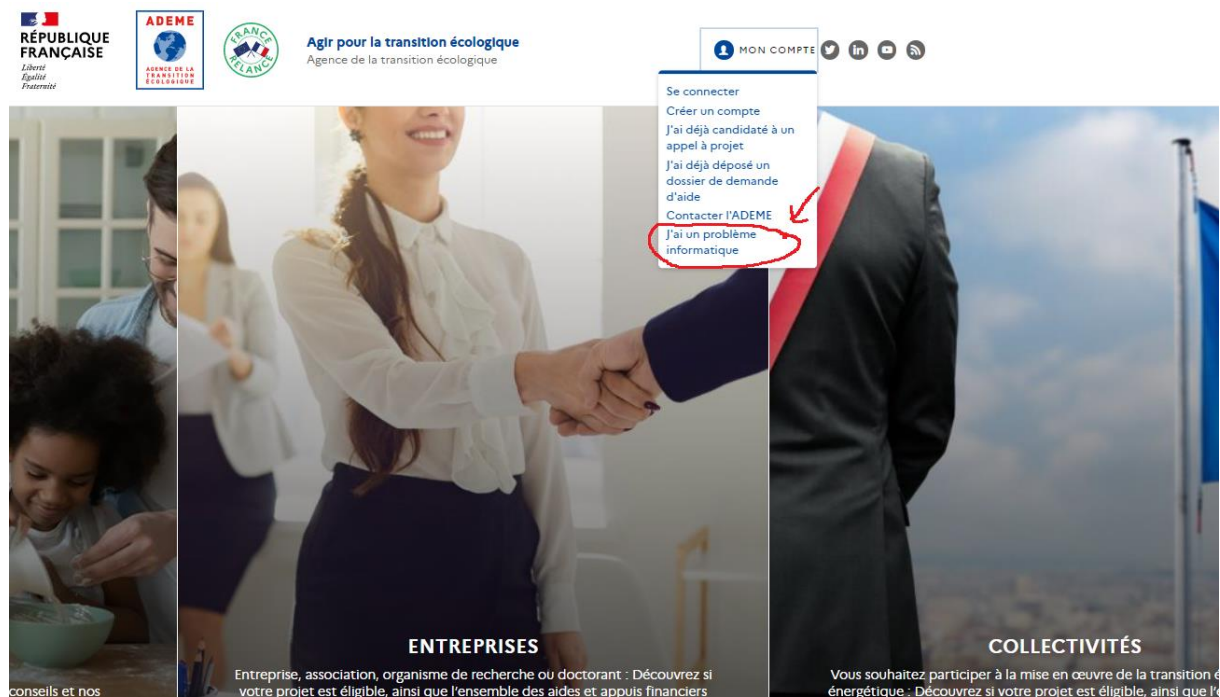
RÉPUBLIQUE FRANÇAISE
Liberté
Égalité
Fraternité

ADEME
AGENCE DE LA TRANSITION ÉCOLOGIQUE

FRANCE RELANCE

Agir pour la transition écologique
Agence de la transition écologique

MON COMPTE

Se connecter
Créer un compte
J'ai déjà candidaté à un appel à projet
J'ai déjà déposé un dossier de demande d'aide
Contacter l'ADEME
J'ai un problème informatique

conseils et nos

ENTREPRISES
Entreprise, association, organisme de recherche ou doctorant : Découvrez si votre projet est éligible, ainsi que l'ensemble des aides et appuis financiers

COLLECTIVITÉS
Vous souhaitez participer à la mise en œuvre de la transition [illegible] énergétique : Découvrez si votre projet est éligible, ainsi que l'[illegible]